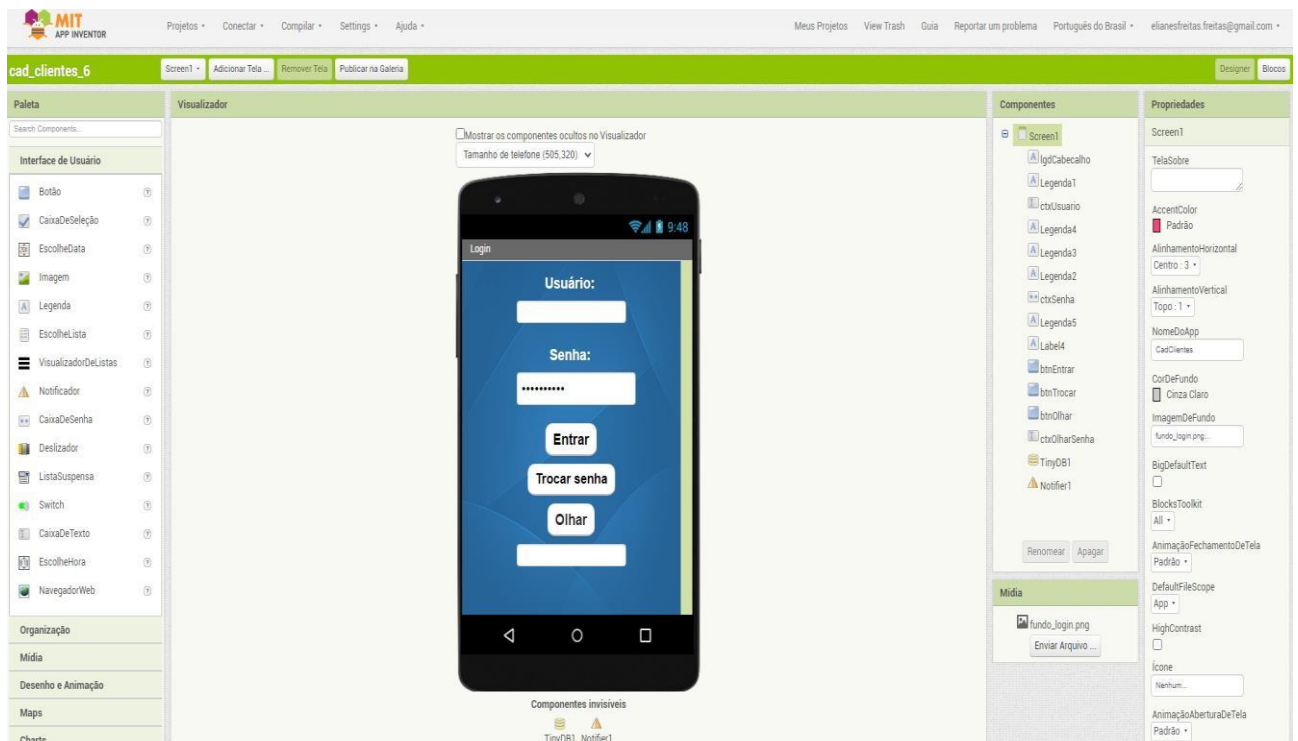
MIT APP INVENTOR

Projetos ▾ Conectar ▾ Compilar ▾ Settings ▾ Ajuda ▾

Meus Projetos View Trash Guia Reportar um problema Português do Brasil ▾ elianesfreitas.freitas@gmail.com ▾

cad_clientes_6

Screen1 ▾ Adicionar Tela ... Remover Tela Publicar na Galeria

Designer Blocos

Paleta

Search Components...

Interface de Usuário

Botão
CaixaDeSeleção
EscolheData
Imagem
Legenda
EscolheLista
VisualizadorDeListas
Notificador
CaixaDeSenha
Deslizador
ListaSuspensa
Switch
CaixaDeTexto
EscolheHora
NavegadorWeb

Organização
Mídia
Desenho e Animação
Maps
Charts

Visualizador

Mostrar os componentes ocultos no Visualizador

Tamanho de telefone (505,320)

9:48

Login

Usuário:

Senha:

..........

Entrar

Trocar senha

Olhar

Componentes invisíveis

TinyDB1 Notifier1

Componentes

Screen1
lgdCabecalho
Legenda1
ctxUsuario
Legenda4
Legenda3
Legenda2
ctxSenha
Legenda5
Label4
btnEntrar
btnTrocar
btnOlhar
ctxOlharSenha
TinyDB1
Notifier1

Renomear Apagar

Mídia

fundo_login.png

Enviar Arquivo ...

Propriedades

Screen1

TelaSobre

AccentColor
Padrão

AlinhamentoHorizontal
Centro : 3 ▾

AlinhamentoVertical
Topo : 1 ▾

NomeDoApp
CadClientes

CorDeFundo
Cinza Claro

ImagemDeFundo
fundo_login.png...

BigDefaultText

BlocksToolkit
All ▾

AnimaçãoFechamentoDeTela
Padrão ▾

DefaultFileScope
App ▾

HighContrast

Ícone
Nenhum...

AnimaçãoAberturaDeTela
Padrão ▾